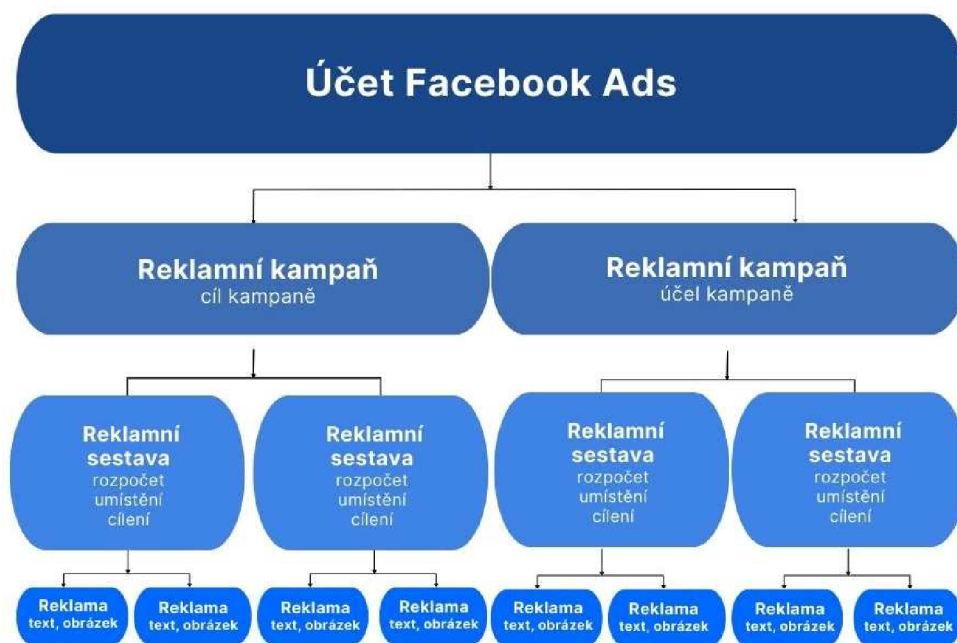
Účet Facebook Ads

Reklamní kampaň
cíl kampaně

Reklamní kampaň
účel kampaně

Reklamní sestava
rozpočet
umístění
cílení

Reklamní sestava
rozpočet
umístění
cílení

Reklamní sestava
rozpočet
umístění
cílení

Reklamní sestava
rozpočet
umístění
cílení

Reklama
text, obrázek

Reklama
text, obrázek

Reklama
text, obrázek

Reklama
text, obrázek

Reklama
text, obrázek

Reklama
text, obrázek

Reklama
text, obrázek

Reklama
text, obrázek